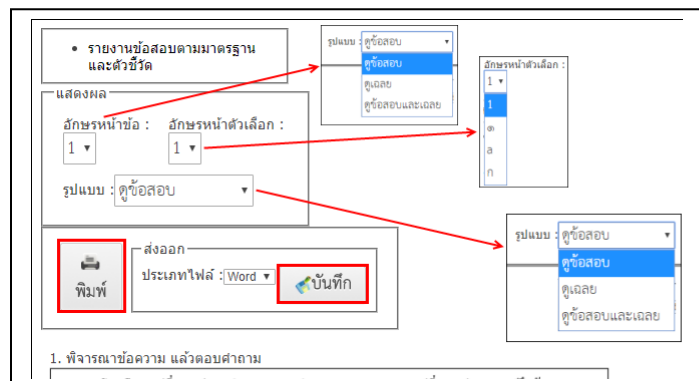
• รายงานข้อสอบตามมาตรฐานและตัวชี้วัด

แสดงผล

อักษรหน้าข้อ : 1

อักษรหน้าตัวเลือก : 1

รูปแบบ : ดูข้อสอบ

รูปแบบ : ดูข้อสอบ
ดูข้อสอบ
ดูเฉลย
ดูข้อสอบและเฉลย

อักษรหน้าตัวเลือก :
1
1
ค
a
ก

รูปแบบ : ดูข้อสอบ
ดูข้อสอบ
ดูเฉลย
ดูข้อสอบและเฉลย

พิมพ์

ส่งออก
ประเภทไฟล์ : Word
บันทึก

1. พิจารณาข้อความ แล้วตอบคำถาม